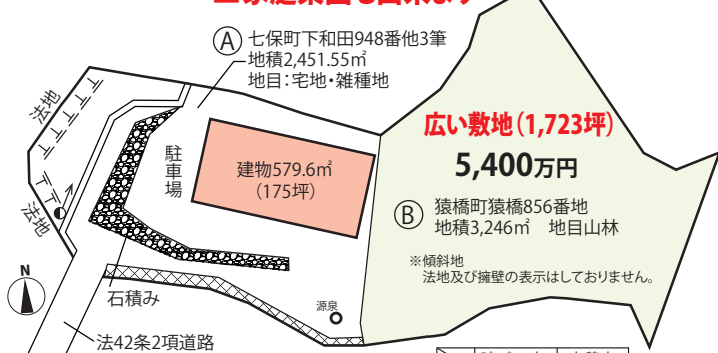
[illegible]

Ⓐ 七保町下和田948番他3筆
地積2,451.55㎡
地目：宅地・雑種地

広い敷地（1,723坪）
5,400万円

駐車場

建物579.6㎡
（175坪）

法地

法地

Ⓑ 猿橋町猿橋856番地
地積3,246㎡　地目山林

※傾斜地
法地及び擁壁の表示はしておりません。

N

石積み

源泉

法42条2項道路